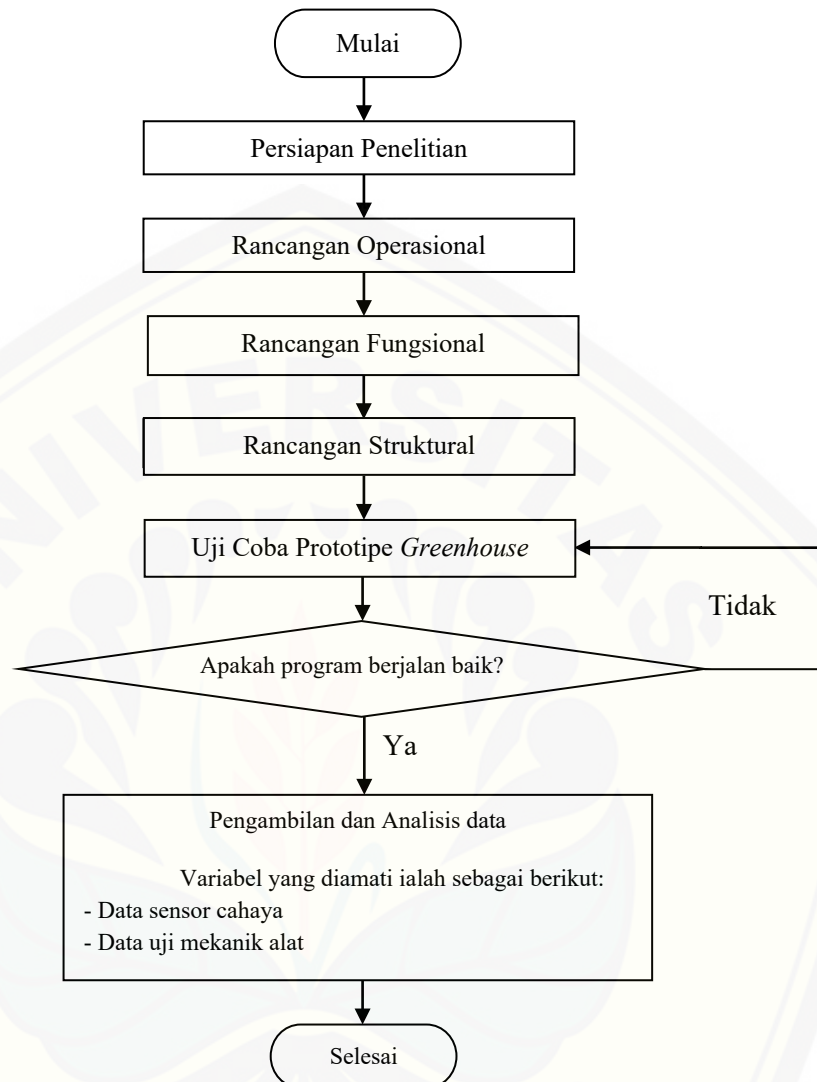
Mulai

Persiapan Penelitian

Rancangan Operasional

Rancangan Fungsional

Rancangan Struktural

Uji Coba Prototipe *Greenhouse*

Tidak

Apakah program berjalan baik?

Ya

Pengambilan dan Analisis data

Variabel yang diamati ialah sebagai berikut:
- Data sensor cahaya
- Data uji mekanik alat

Selesai